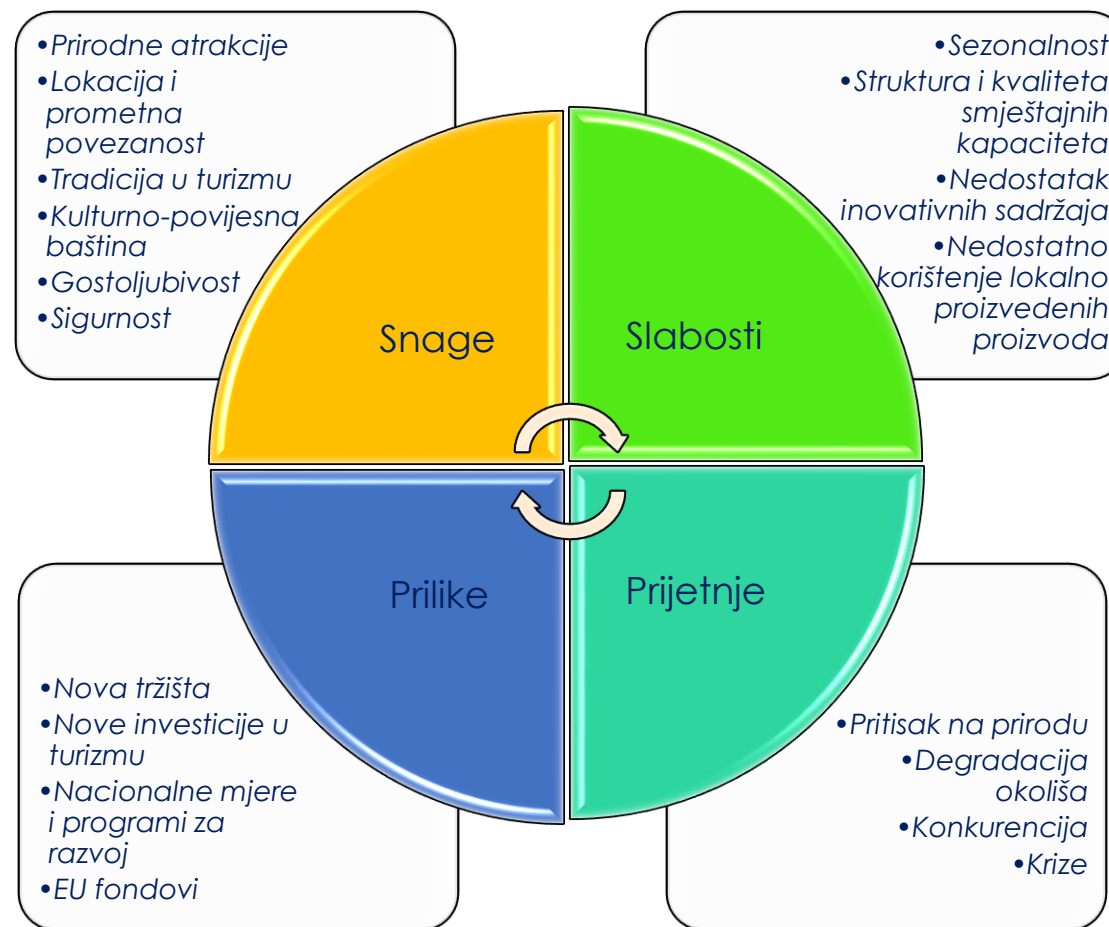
•Prirodne atrakcije
•Lokacija i prometna povezanost
•Tradicija u turizmu
•Kulturno-povijesna baština
•Gostoljubivost
•Sigurnost

•Sezonalnost
•Struktura i kvaliteta smještajnih kapaciteta
•Nedostatak inovativnih sadržaja
•Nedostatno korištenje lokalno proizvedenih proizvoda

Snage

Slabosti

Prilike

Prijetnje

•Nova tržišta
•Nove investicije u turizmu
•Nacionalne mjere i programi za razvoj
•EU fondovi

•Pritisak na prirodu
•Degradacija okoliša
•Konkurencija
•Krize